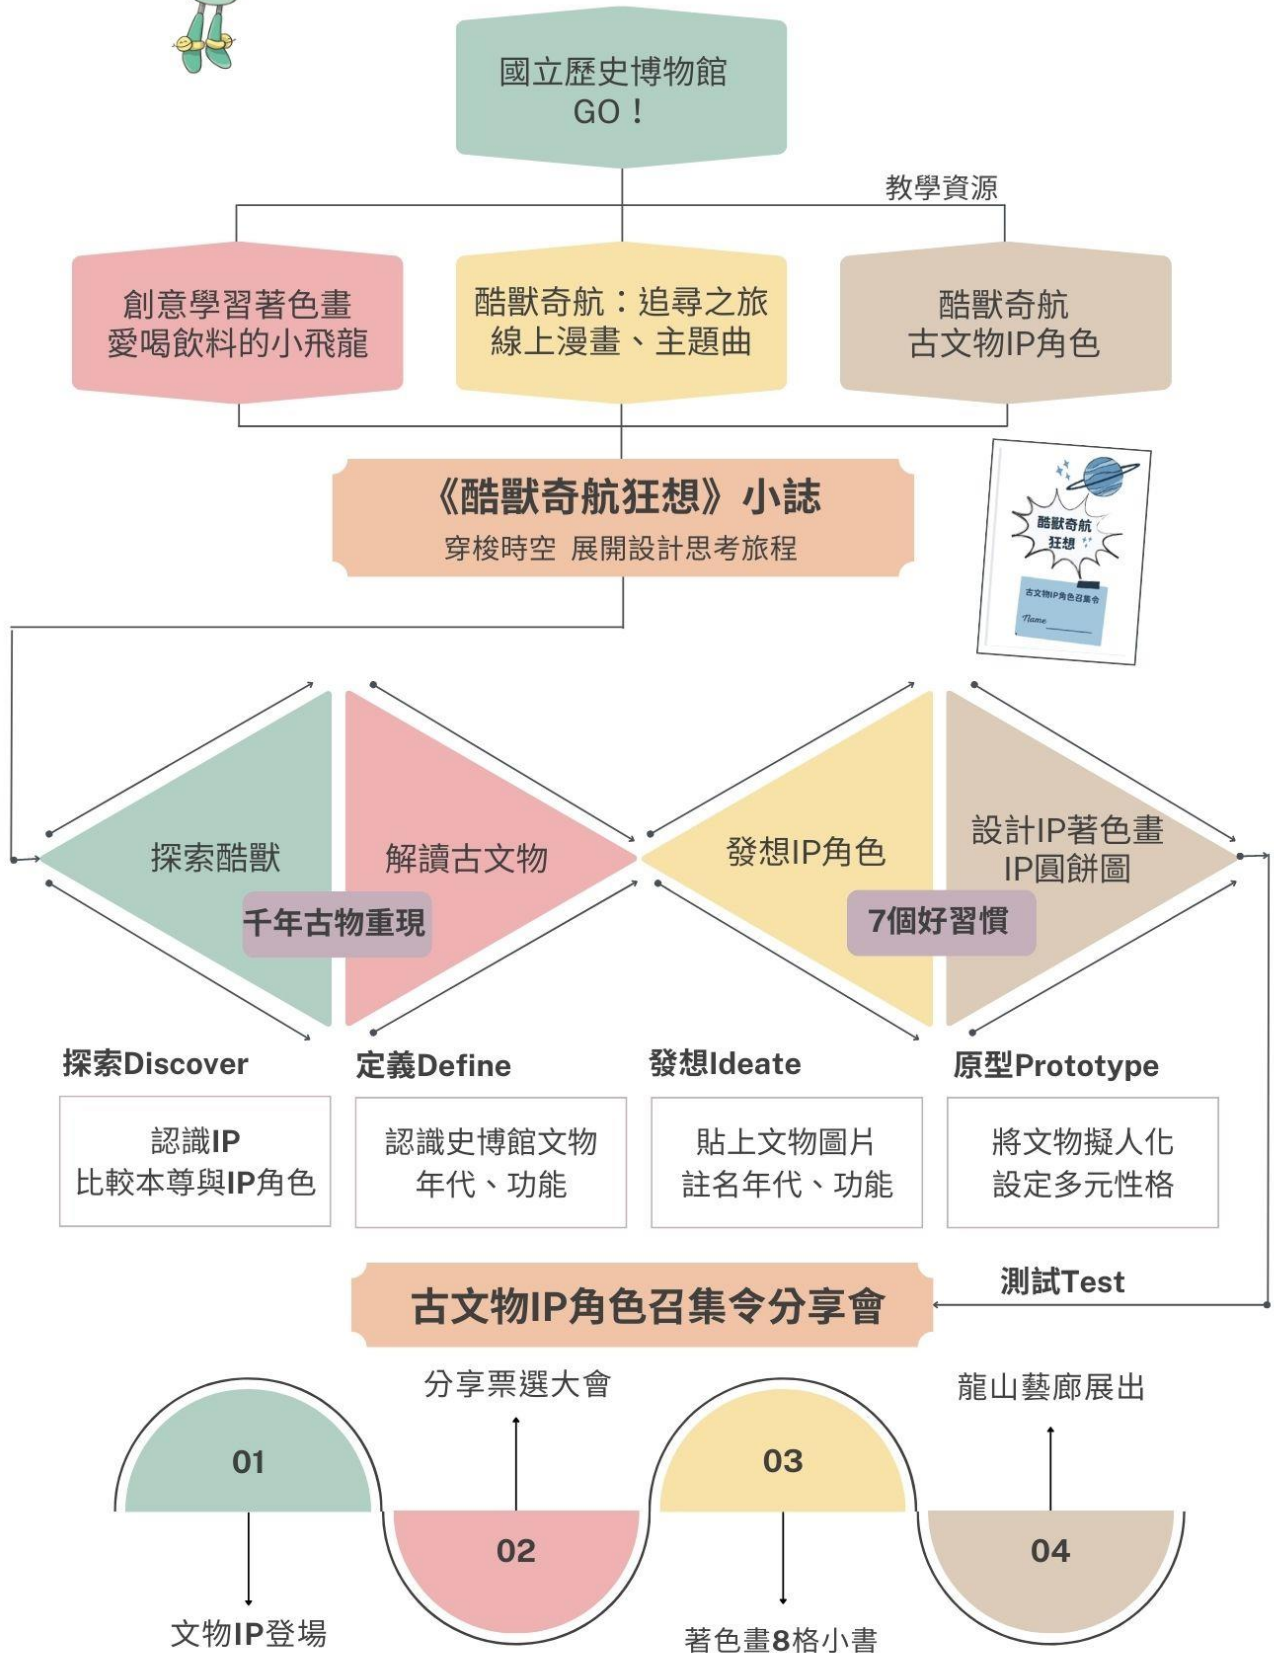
國立歷史博物館
GO！

教學資源

創意學習著色畫
愛喝飲料的小飛龍

酷獸奇航：追尋之旅
線上漫畫、主題曲

酷獸奇航
古文物IP角色

《酷獸奇航狂想》小誌
穿梭時空 展開設計思考旅程

酷獸奇航狂想

古文物IP角色召集令

Name

探索酷獸

解讀古文物

千年古物重現

發想IP角色

設計IP著色畫
IP圓餅圖

7個好習慣

探索Discover

定義Define

發想Ideate

原型Prototype

認識IP
比較本尊與IP角色

認識史博館文物
年代、功能

貼上文物圖片
註名年代、功能

將文物擬人化
設定多元性格

測試Test

古文物IP角色召集令分享會

分享票選大會

龍山藝廊展出

01

02

03

04

文物IP登場

著色畫8格小書